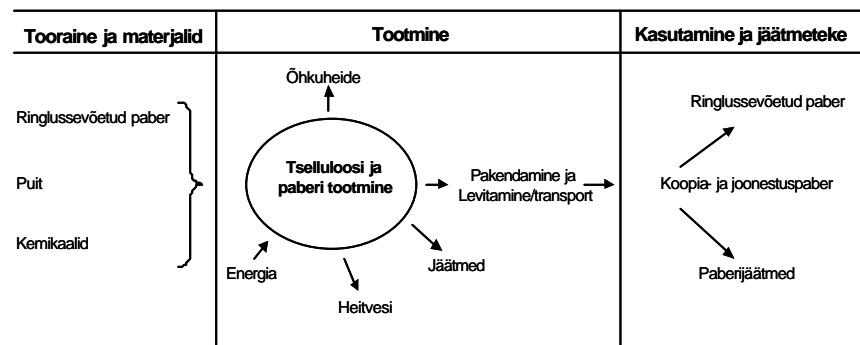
| Tooraine ja materjalid | Tootmine | Kasutamine ja jäätmeteke |
|---|---|---|

Ringlussevõetud paber
Puit
Kemikaalid

Õhkuheide
Tselluloosi ja paberi tootmine
Pakendamine ja Levitamine/transport
Energia
Heitvesi
Jäätmed

Ringlussevõetud paber
Koopia- ja joonestuspaber
Paberijäätmed